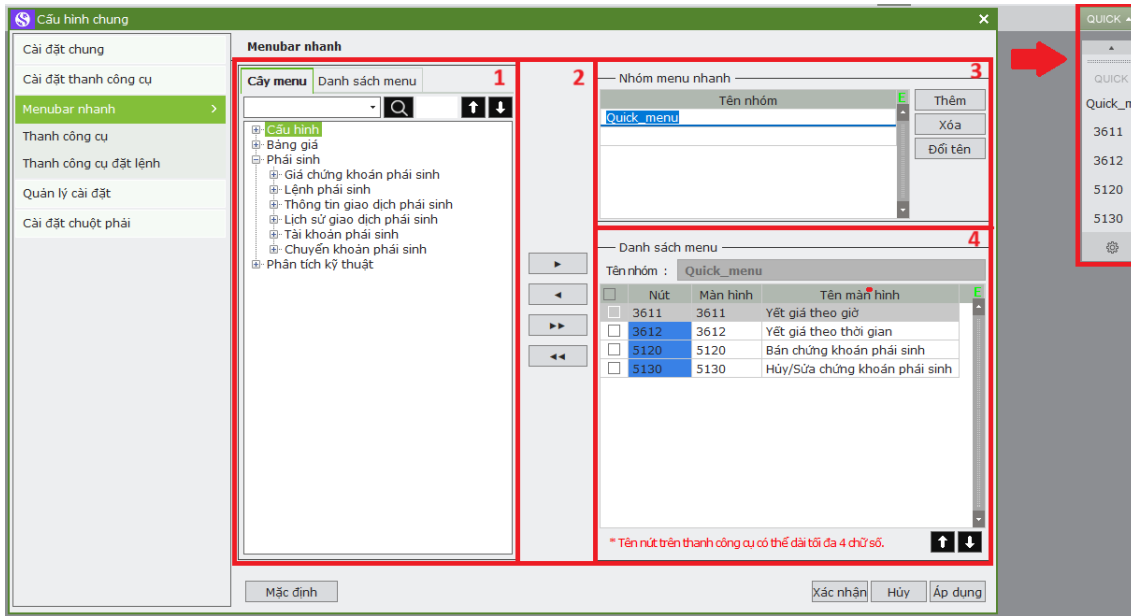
Cấu hình chung

Cài đặt chung
Cài đặt thanh công cụ
Menubar nhanh
Thanh công cụ
Thanh công cụ đặt lệnh
Quản lý cài đặt
Cài đặt chuột phải

Menubar nhanh

1
Cây menu | Danh sách menu

Cấu hình
Bảng giá
Phái sinh
Giá chứng khoán phái sinh
Lệnh phái sinh
Thông tin giao dịch phái sinh
Lịch sử giao dịch phái sinh
Tài khoản phái sinh
Chuyển khoản phái sinh
Phân tích kỹ thuật

2
►
◄
►►
◄◄

3
Nhóm menu nhanh

| Tên nhóm |
|---|
| Quick_menu |

Thêm
Xóa
Đổi tên

4
Danh sách menu
Tên nhóm : Quick_menu

| | Nút | Màn hình | Tên màn hình |
|---|---|---|---|
| | 3611 | 3611 | Yết giá theo giờ |
| | 3612 | 3612 | Yết giá theo thời gian |
| | 5120 | 5120 | Bán chứng khoán phái sinh |
| | 5130 | 5130 | Hủy/Sửa chứng khoán phái sinh |

* Tên nút trên thanh công cụ có thể dài tối đa 4 chữ số.

Mặc định
Xác nhận
Hủy
Áp dụng

QUICK
QUICK
Quick_m
3611
3612
5120
5130